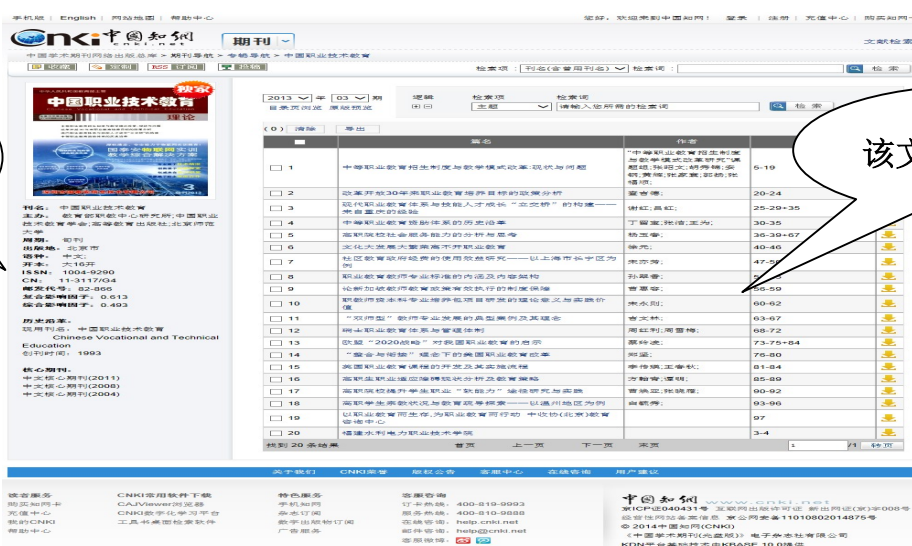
手机版 | English | 网站地图 | 帮助中心

您好，欢迎来到中国知网！ 登录 | 注册 | 充值中心 | 购买知网卡

CNKI 中国知网 cnki.net

期刊

文献检索

中国学术期刊网络出版总库 > 期刊导航 > 专辑导航 > 中国职业技术教育

收藏 定制 RSS订阅 投稿

检索项： 刊名(含曾用刊名) 检索词： 检索

中国职业技术教育 理论

刊名： 中国职业技术教育
主办： 教育部职教中心研究所;中国职业技术教育学会;高等教育出版社;北京师范大学
周期： 旬刊
出版地： 北京市
语种： 中文;
开本： 大16开
ISSN： 1004-9290
CN： 11-3117/G4
邮发代号： 82-866
复合影响因子： 0.613
综合影响因子： 0.493

历史沿革：
现用刊名：中国职业技术教育
Chinese Vocational and Technical Education
创刊时间： 1993

核心期刊：
中文核心期刊(2011)
中文核心期刊(2008)
中文核心期刊(2004)

2013 年 03 期 目录页浏览 原版预览
逻辑 检索项 检索词
主题 请输入您所需的检索词 检 索

(0) 清除 导出

| | | 篇名 | 作者 | |
|---|---|---|---|---|
| ☐ | 1 | 中等职业教育招生制度与教学模式改革:现状与问题 | "中等职业教育招生制度与教学模式改革研究"课题组;张昭文;胡秀锦;安明;黄雄;张家寰;郭韵;张福顺 | 5-19 |
| ☐ | 2 | 改革开放30年来职业教育培养目标的政策分析 | 董奇德; | 20-24 |
| ☐ | 3 | 现代职业教育体系与技能人才成长"立交桥"的构建——来自重庆的经验 | 谢红;吴虹; | 25-29+35 |
| ☐ | 4 | 中等职业教育资助体系的历史沿革 | 丁留宝;钱倩;王为; | 30-35 |
| ☐ | 5 | 高职院校社会服务能力的分析与思考 | 杨忠孝; | 36-39+67 |
| ☐ | 6 | 文化大发展大繁荣离不开职业教育 | 徐光; | 40-46 |
| ☐ | 7 | 社区教育助推城市化研究——以上海市长宁区为例 | 宋亦芳; | 47-5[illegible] |
| ☐ | 8 | 职业教育教师专业标准的内涵及内容架构 | 孙翠香; | 5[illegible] |
| ☐ | 9 | 论新加坡教师教育政策有效执行的制度保障 | 肖蓉; | 56-59 |
| ☐ | 10 | 职教师资本科专业培养规格目标的理论意义与实践价值 | 宋永则; | 60-62 |
| ☐ | 11 | "双师型"教师专业发展的典型案例及其理念 | 吉文林; | 63-67 |
| ☐ | 12 | 澳大利亚职业教育体系与管理体制 | 周红利;周雪梅; | 68-72 |
| ☐ | 13 | 欧盟"2020战略"对我国职业教育的启示 | 蔡玲波; | 73-75+84 |
| ☐ | 14 | "整合与衔接"理念下的美国职业教育改革 | 郑蓬; | 76-80 |
| ☐ | 15 | 美国职业教育课程的开发及其实施流程 | 李传锦;王春秋; | 81-84 |
| ☐ | 16 | 高职生职业适应障碍现状分析及教育策略 | 方新普;谭明; | 85-89 |
| ☐ | 17 | 高职院校推升学生职业"软能力"途径研究与实践 | 曹艳芝;钱靖霞; | 90-92 |
| ☐ | 18 | 高职学生素质状况与教育改革探索——以通州地区为例 | 白新辉; | 93-96 |
| ☐ | 19 | 以职业教育同生存,为职业教育同行动 中软协(北京)教育咨询中心 | | 97 |
| ☐ | 20 | 福建水利电力职业技术学院 | | 3-4 |

找到 20 条结果 首页 上一页 下一页 末页 1 /1 转页

该文

关于我们 CNKI荣誉 版权公告 客服中心 在线咨询 用户建议

读者服务
购买知网卡
充值中心
我的CNKI
帮助中心

CNKI常用软件下载
CAJViewer浏览器
CNKI数字化学习平台
工具书桌面检索软件

特色服务
手机知网
杂志订阅
数字出版物订阅
广告服务

客服咨询
订卡热线：400-819-9993
服务热线：400-810-9888
在线咨询：help.cnki.net
邮件咨询：help@cnki.net
客服微博：

中国知网 www.cnki.net
京ICP证040431号 互联网出版许可证 新出网证(京)字008号
经营性网站备案信息 京公网安备11010802014875号
© 2014中国知网(CNKI)
《中国学术期刊(光盘版)》电子杂志社有限公司
KDN平台基础技术由KBASE 10.0提供